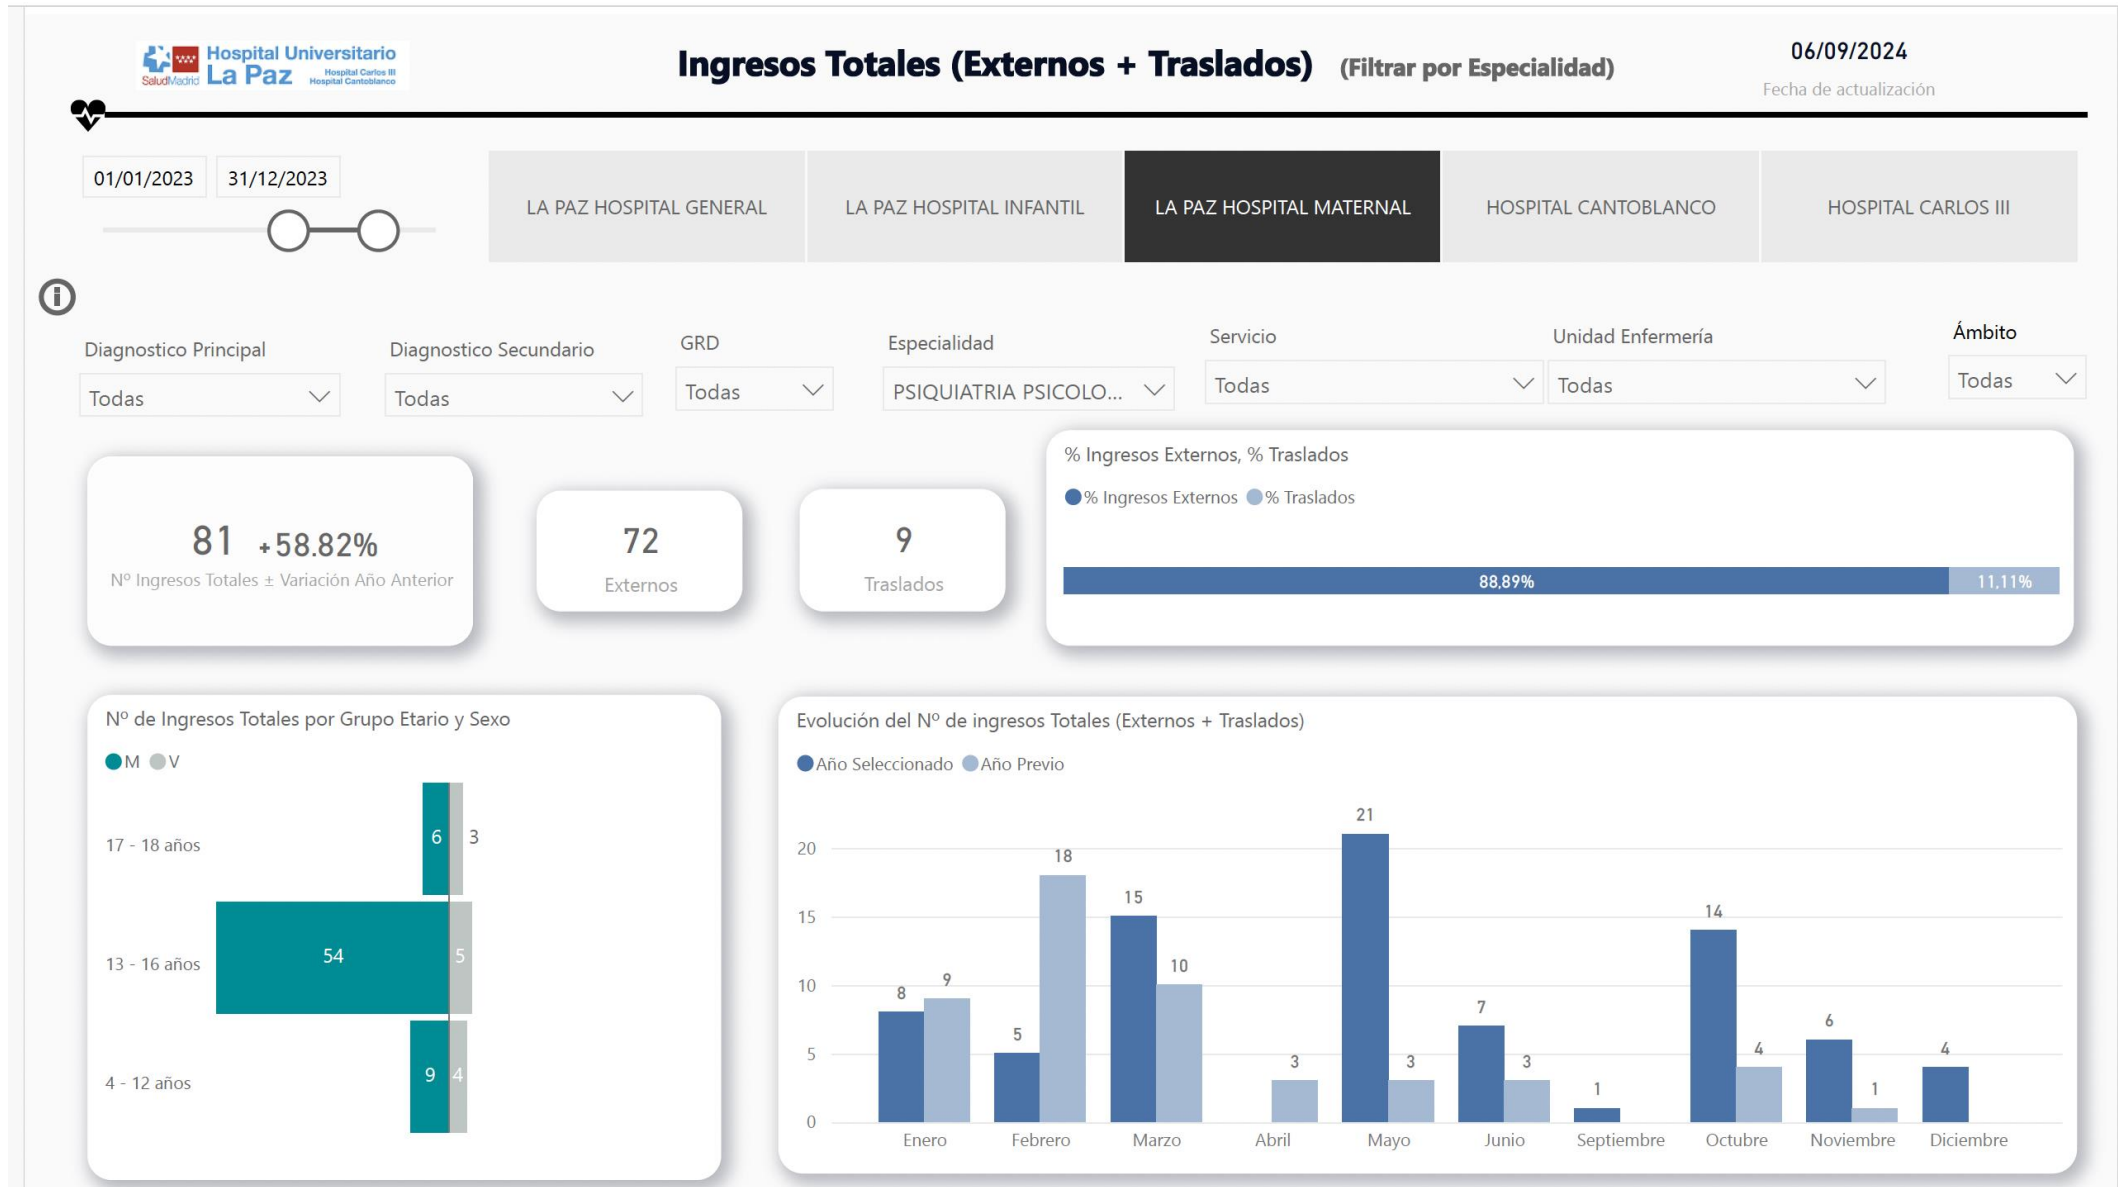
SaludMadrid Hospital Universitario La Paz Hospital Carlos III Hospital Cantoblanco

Ingresos Totales (Externos + Traslados) (Filtrar por Especialidad)

06/09/2024
Fecha de actualización

01/01/2023 31/12/2023

LA PAZ HOSPITAL GENERAL | LA PAZ HOSPITAL INFANTIL | LA PAZ HOSPITAL MATERNAL | HOSPITAL CANTOBLANCO | HOSPITAL CARLOS III

Diagnostico Principal
Todas

Diagnostico Secundario
Todas

GRD
Todas

Especialidad
PSIQUIATRIA PSICOLO...

Servicio
Todas

Unidad Enfermería
Todas

Ámbito
Todas

81 +58.82%
Nº Ingresos Totales ± Variación Año Anterior

72
Externos

9
Traslados

% Ingresos Externos, % Traslados
% Ingresos Externos % Traslados
88,89% 11,11%

Nº de Ingresos Totales por Grupo Etario y Sexo
M V
17 - 18 años 6 3
13 - 16 años 54 5
4 - 12 años 9 4

Evolución del Nº de ingresos Totales (Externos + Traslados)
Año Seleccionado Año Previo
0 5 10 15 20
Enero 8 9
Febrero 5 18
Marzo 15 10
Abril 3
Mayo 21 3
Junio 7 3
Septiembre 1
Octubre 14 4
Noviembre 6 1
Diciembre 4